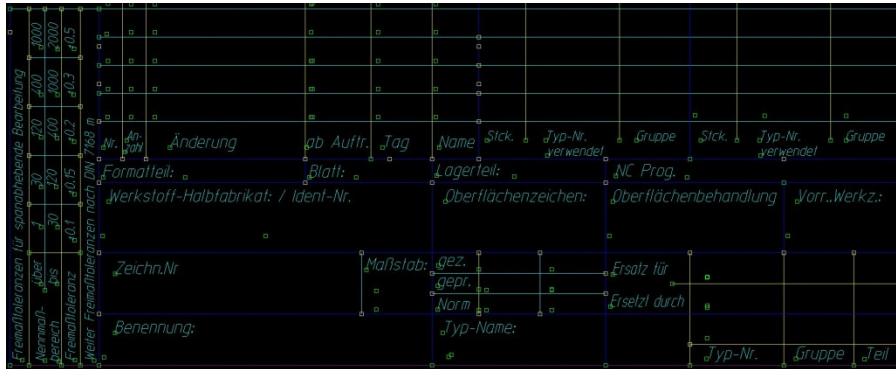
Freimaßtoleranzen für spanabhebende Bearbeitung

| Nennmaß-bereich über | Nennmaß-bereich bis | Freimaßtoleranz |
|---|---|---|
| 1 | 3 | ±0.1 |
| 3 | 30 | ±0.15 |
| 30 | 120 | ±0.2 |
| 120 | 400 | ±0.3 |
| 400 | 1000 | ±0.3 |
| 1000 | 2000 | ±0.5 |

weiter Freimaßtoleranzen nach DIN 7168 m

| Nr. | An-zahl | Änderung | ab Auftr. | Tag | Name | Stck. | Typ-Nr. verwendet | Gruppe | Stck. | Typ-Nr. verwendet | Gruppe |
|---|---|---|---|---|---|---|---|---|---|---|---|

Formatteil: Blatt: Lagerteil: NC Prog.

Werkstoff-Halbfabrikat: / Ident-Nr. Oberflächenzeichen: Oberflächenbehandlung Vorr.-Werkz.:

Zeichn.Nr Maßstab: gez. gepr. Norm Ersatz für Ersetzt durch

Benennung: Typ-Name: Typ-Nr. Gruppe Teil